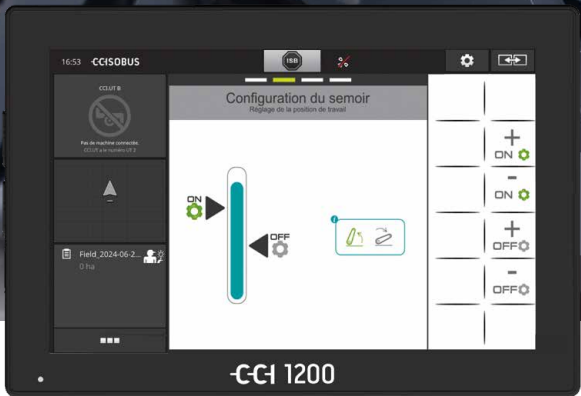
16:53 CCISOBUS

ISB

CCI.UT B

Pas de machine connectée.
CCI.UT a le numéro UT 3

Field_2024-06-2...
0 ha

Configuration du semoir
Réglage de la position de travail

ON

OFF

+
ON

-
ON

+
OFF

-
OFF

CCI 1200